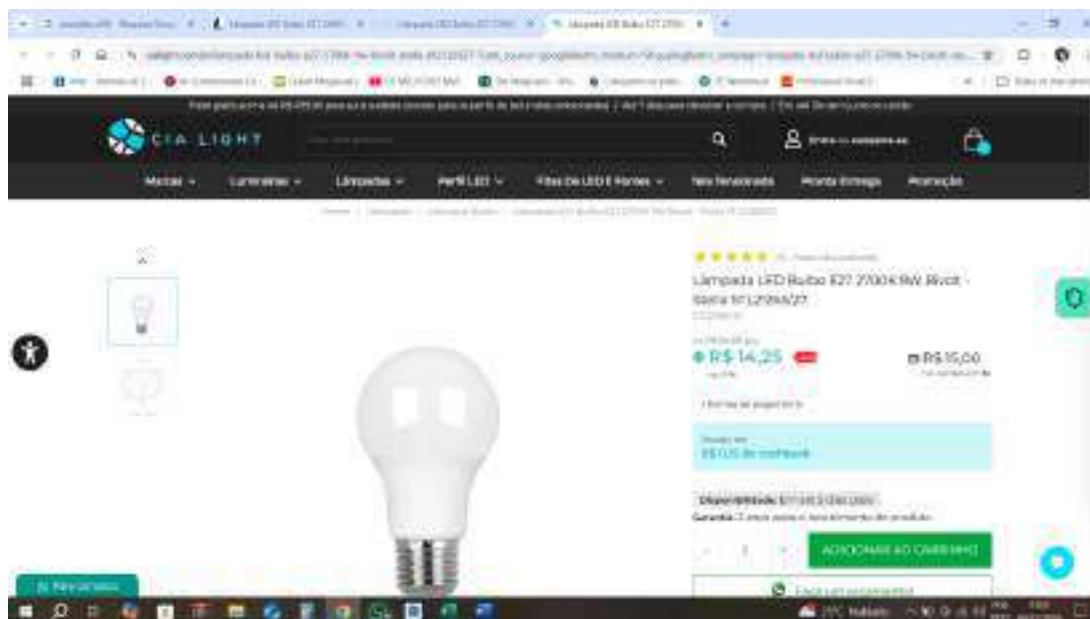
CIA LIGHT

Metais
Luminárias
Lâmpadas
Perfil LED
Fitas De LED E Fontes
Yes Tensionada
Pronta Entrega
Promoção

Lâmpada LED Bulbo E27 2700K 9W Bivolt - Stella STH20RA/27

R$ 14,25
R$ 15,00

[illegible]

Disponibilidade: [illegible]
Garantia: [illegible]

- 1 +
ADICIONAR AO CARRINHO